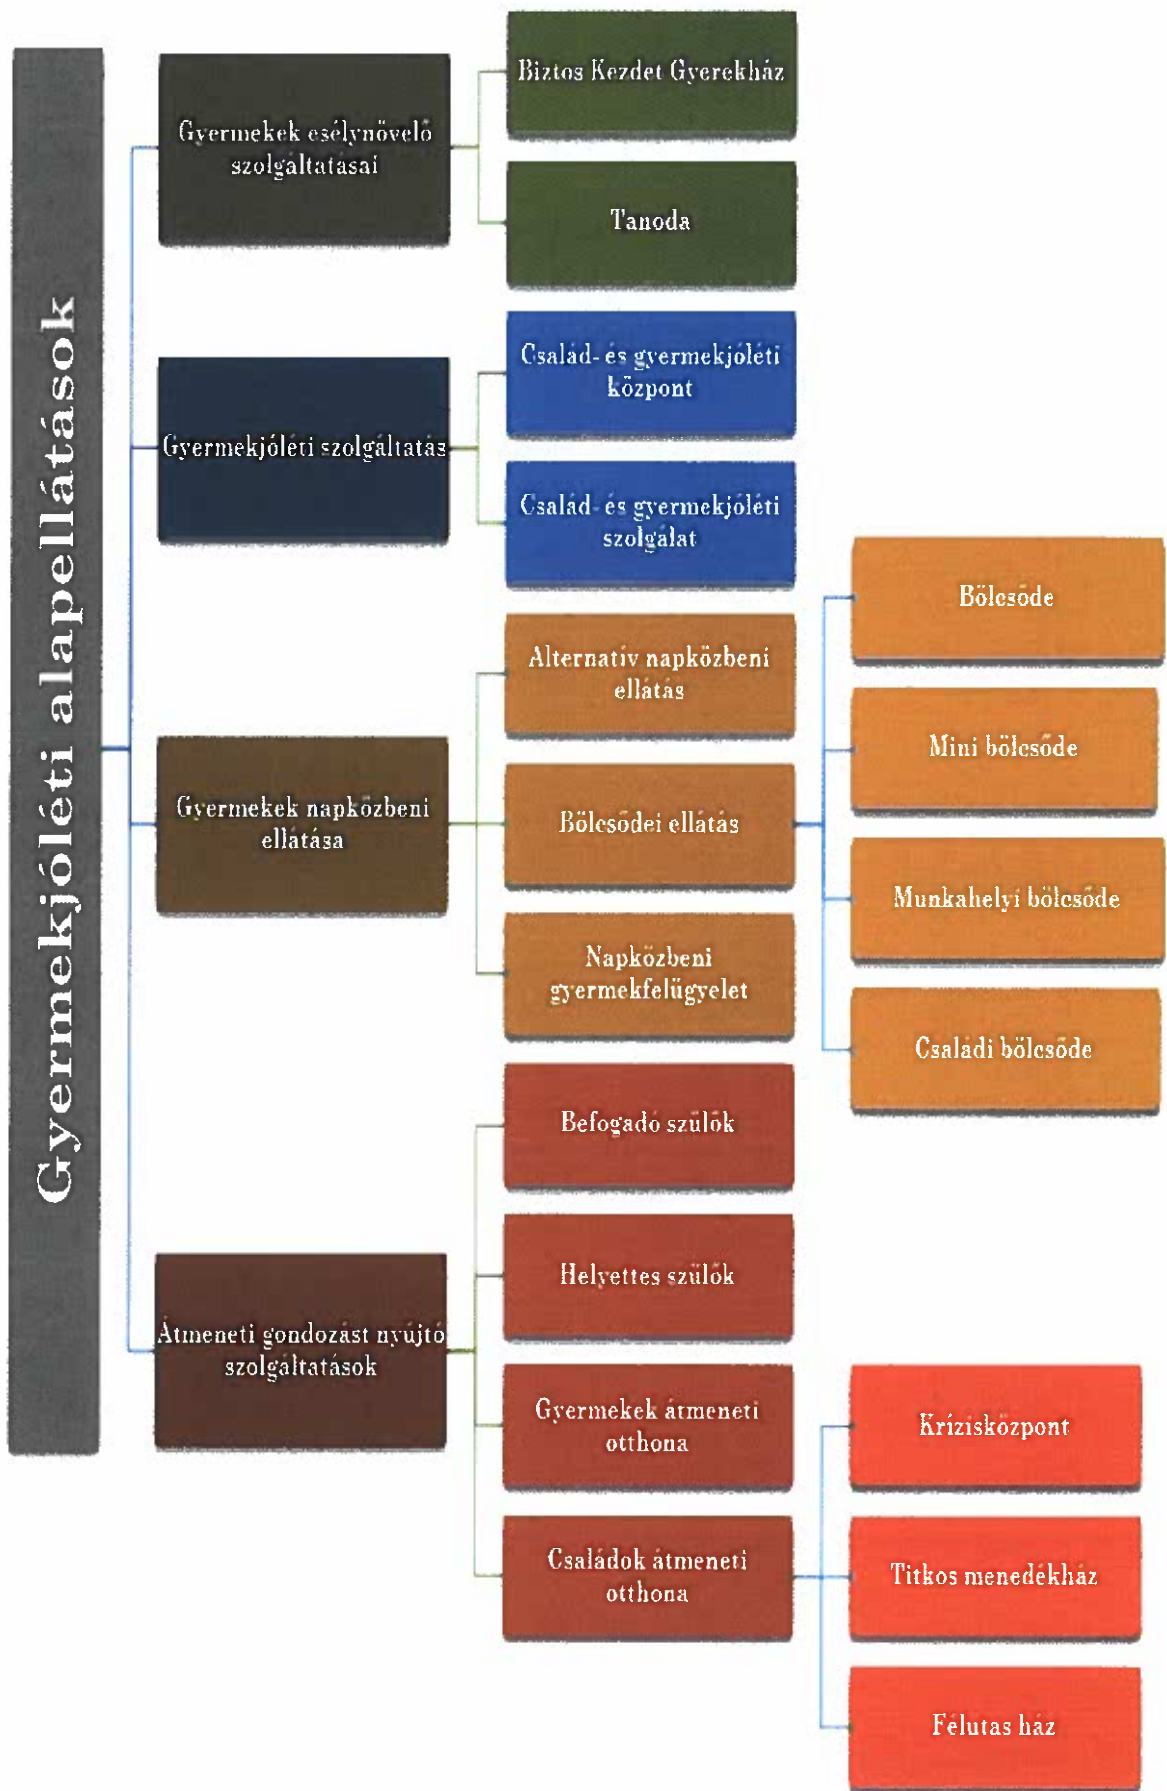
Gyermekjóléti alapellátások

Gyermekek esélynövelő szolgáltatásai

Biztos Kezdet Gyerekház

Tanoda

Gyermekjóléti szolgáltatás

Család- és gyermekjóléti központ

Család- és gyermekjóléti szolgálat

Gyermekek napközbeni ellátása

Alternatív napközbeni ellátás

Bölcsődei ellátás

Napközbeni gyermekfelügyelet

Bölcsőde

Mini bölcsőde

Munkahelyi bölcsőde

Családi bölcsőde

Átmeneti gondozást nyújtó szolgáltatások

Befogadó szülők

Helyettes szülők

Gyermekek átmeneti otthona

Családok átmeneti otthona

Krízisközpont

Titkos menedékház

Félutas ház